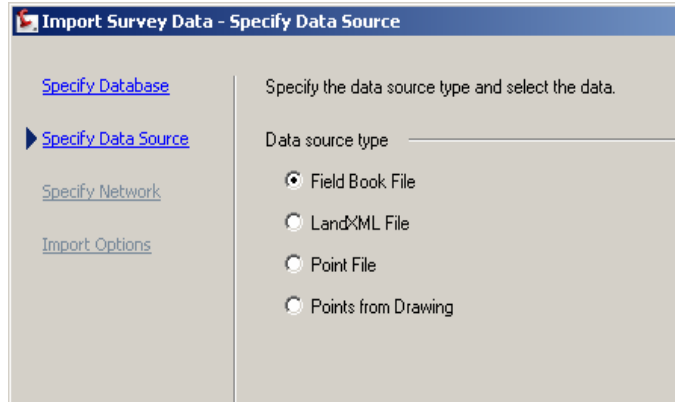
Import Survey Data - Specify Data Source

Specify Database

Specify Data Source

Specify Network

Import Options

Specify the data source type and select the data.

Data source type

Field Book File

LandXML File

Point File

Points from Drawing